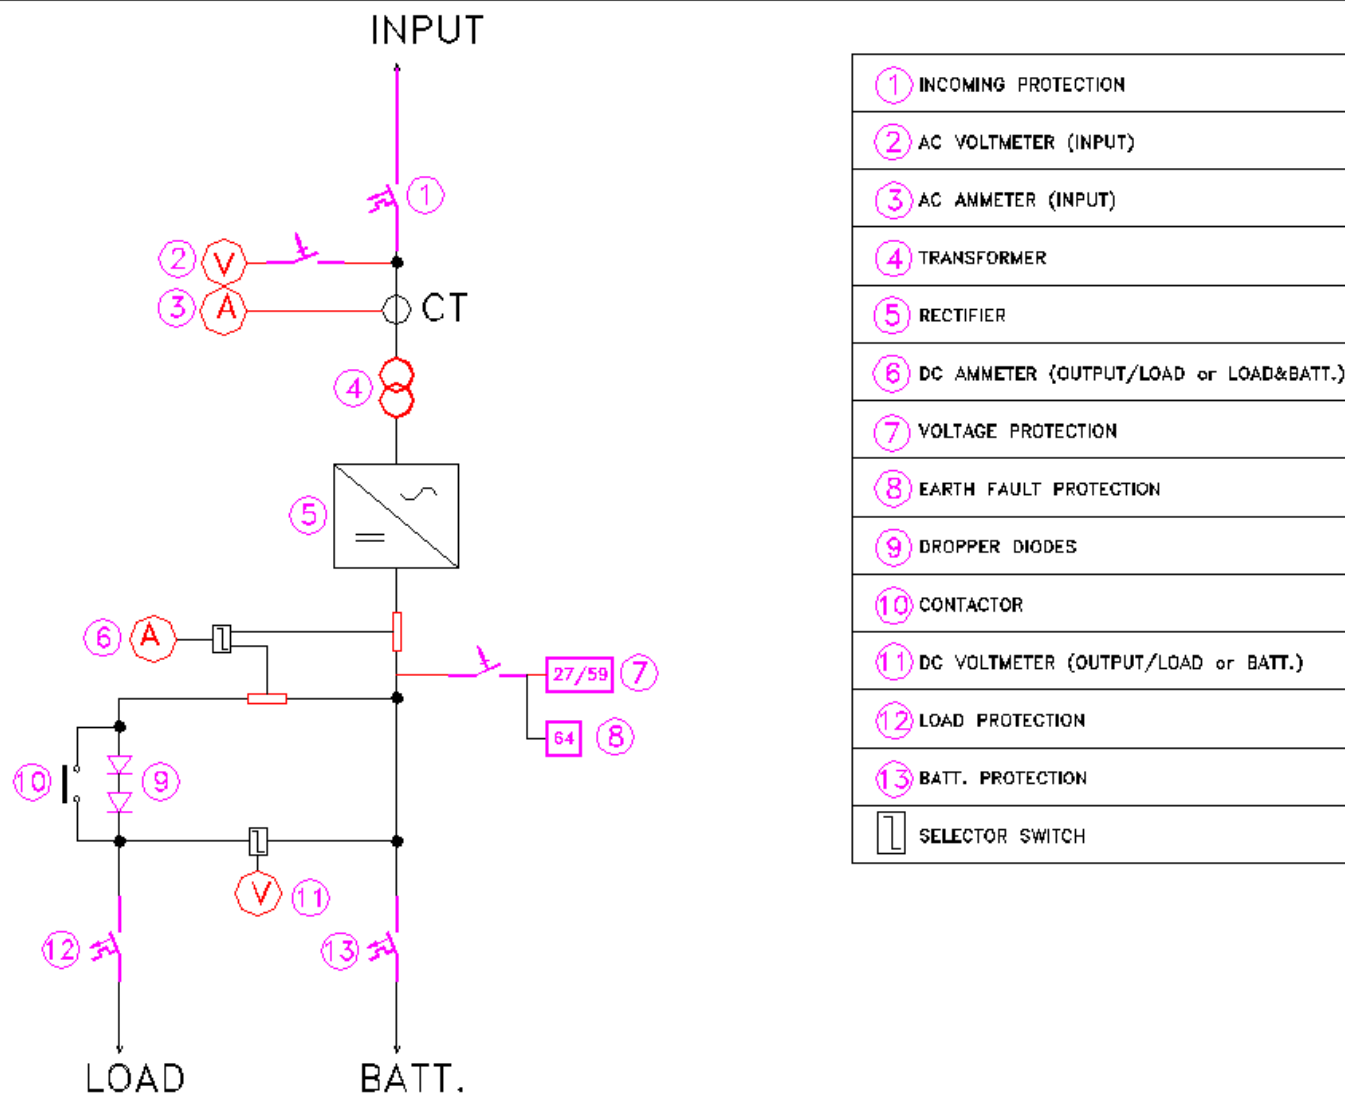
INPUT

1

2 V

3 A

CT

4

5

6 A

27/59 7

64 8

10

9

V 11

12

13

LOAD

BATT.

| | |
|---|---|
| 1 | INCOMING PROTECTION |
| 2 | AC VOLTMETER (INPUT) |
| 3 | AC AMMETER (INPUT) |
| 4 | TRANSFORMER |
| 5 | RECTIFIER |
| 6 | DC AMMETER (OUTPUT/LOAD or LOAD&BATT.) |
| 7 | VOLTAGE PROTECTION |
| 8 | EARTH FAULT PROTECTION |
| 9 | DROPPER DIODES |
| 10 | CONTACTOR |
| 11 | DC VOLTMETER (OUTPUT/LOAD or BATT.) |
| 12 | LOAD PROTECTION |
| 13 | BATT. PROTECTION |
| | SELECTOR SWITCH |